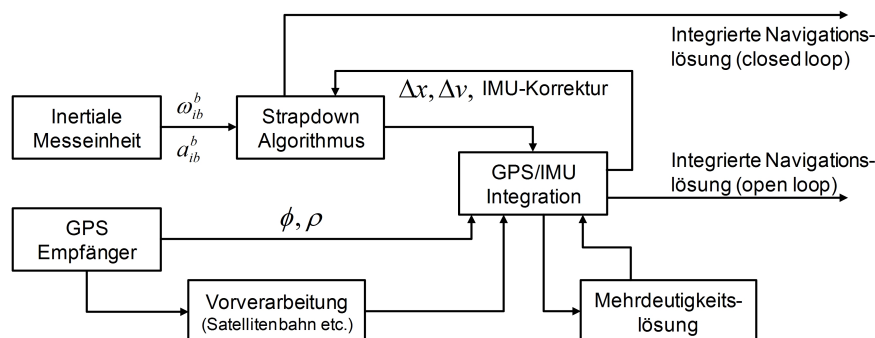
Integrierte Navigationslösung (closed loop)

$\Delta x, \Delta v,$ IMU-Korrektur

Inertiale Messeinheit

$\omega_{ib}^{b}$

$a_{ib}^{b}$

Strapdown Algorithmus

GPS/IMU Integration

Integrierte Navigationslösung (open loop)

GPS Empfänger

$\phi, \rho$

Vorverarbeitung (Satellitenbahn etc.)

Mehrdeutigkeitslösung